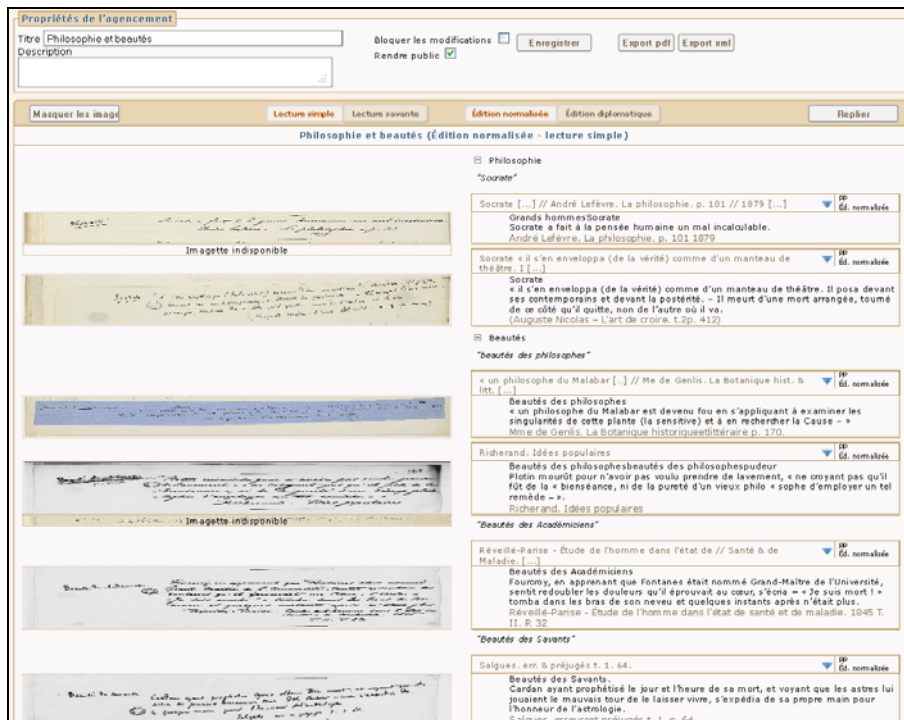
Propriétés de l'agencement

Titre Philosophie et beautés
Description

Bloquer les modifications
Rendre public

Enregistrer
Export pdf
Export xml

Masquer les image
Lecture simple
Lecture savante
Édition normalisée
Édition diplomatique
Replier

Philosophie et beautés (Édition normalisée - lecture simple)

Philosophie

"Socrate"

Socrate [...] // André Lefèvre. La philosophie. p. 101 // 1879 [...]
pp Éd. normalisée

Imagette indisponible

Grands hommesSocrate
Socrate a fait à la pensée humaine un mal incalculable.
André Lefèvre. La philosophie. p. 101 1879

Socrate « il s'en enveloppa (de la vérité) comme d'un manteau de théâtre. I [...]
pp Éd. normalisée

Socrate
« il s'en enveloppa (de la vérité) comme d'un manteau de théâtre. Il posa devant ses contemporains et devant la postérité. – Il meurt d'une mort arrangée, tourné de ce côté qu'il quitte, non de l'autre où il va.
(Auguste Nicolas – L'art de croire. t.2p. 412)

Beautés

"beautés des philosophes"

« un philosophe du Malabar [...] // Me de Genlis. La Botanique hist. & litt. [...]
pp Éd. normalisée

Beautés des philosophes
« un philosophe du Malabar est devenu fou en s'appliquant à examiner les singularités de cette plante (la sensitive) et à en rechercher la Cause – »
Mme de Genlis. La Botanique historiqueetlittéraire p. 170.

Richerand. Idées populaires
pp Éd. normalisée

Beautés des philosophesbeautés des philosophespudeur
Plotin mourût pour n'avoir pas voulu prendre de lavement, « ne croyant pas qu'il fût de la « bienséance, ni de la pureté d'un vieux philo « sophe d'employer un tel remède – ».
Richerand. Idées populaires

Imagette indisponible

"Beautés des Académiciens"

Réveillé-Parise - Étude de l'homme dans l'état de // Santé & de Maladie. [...]
pp Éd. normalisée

Beautés des Académiciens
Fourcroy, en apprenant que Fontanes était nommé Grand-Maître de l'Université, sentit redoubler les douleurs qu'il éprouvait au cœur, s'écria – « Je suis mort ! » tomba dans les bras de son neveu et quelques instants après n'était plus.
Réveillé-Parise - Étude de l'homme dans l'état de santé et de maladie. 1845 T. II. P. 32

"Beautés des Savants"

Salgues. err. & préjugés t. 1. 64.
pp Éd. normalisée

Beautés des Savants.
Cardan ayant prophétisé le jour et l'heure de sa mort, et voyant que les astres lui jouaient le mauvais tour de le laisser vivre, s'expédia de sa propre main pour l'honneur de l'astrologie.
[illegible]